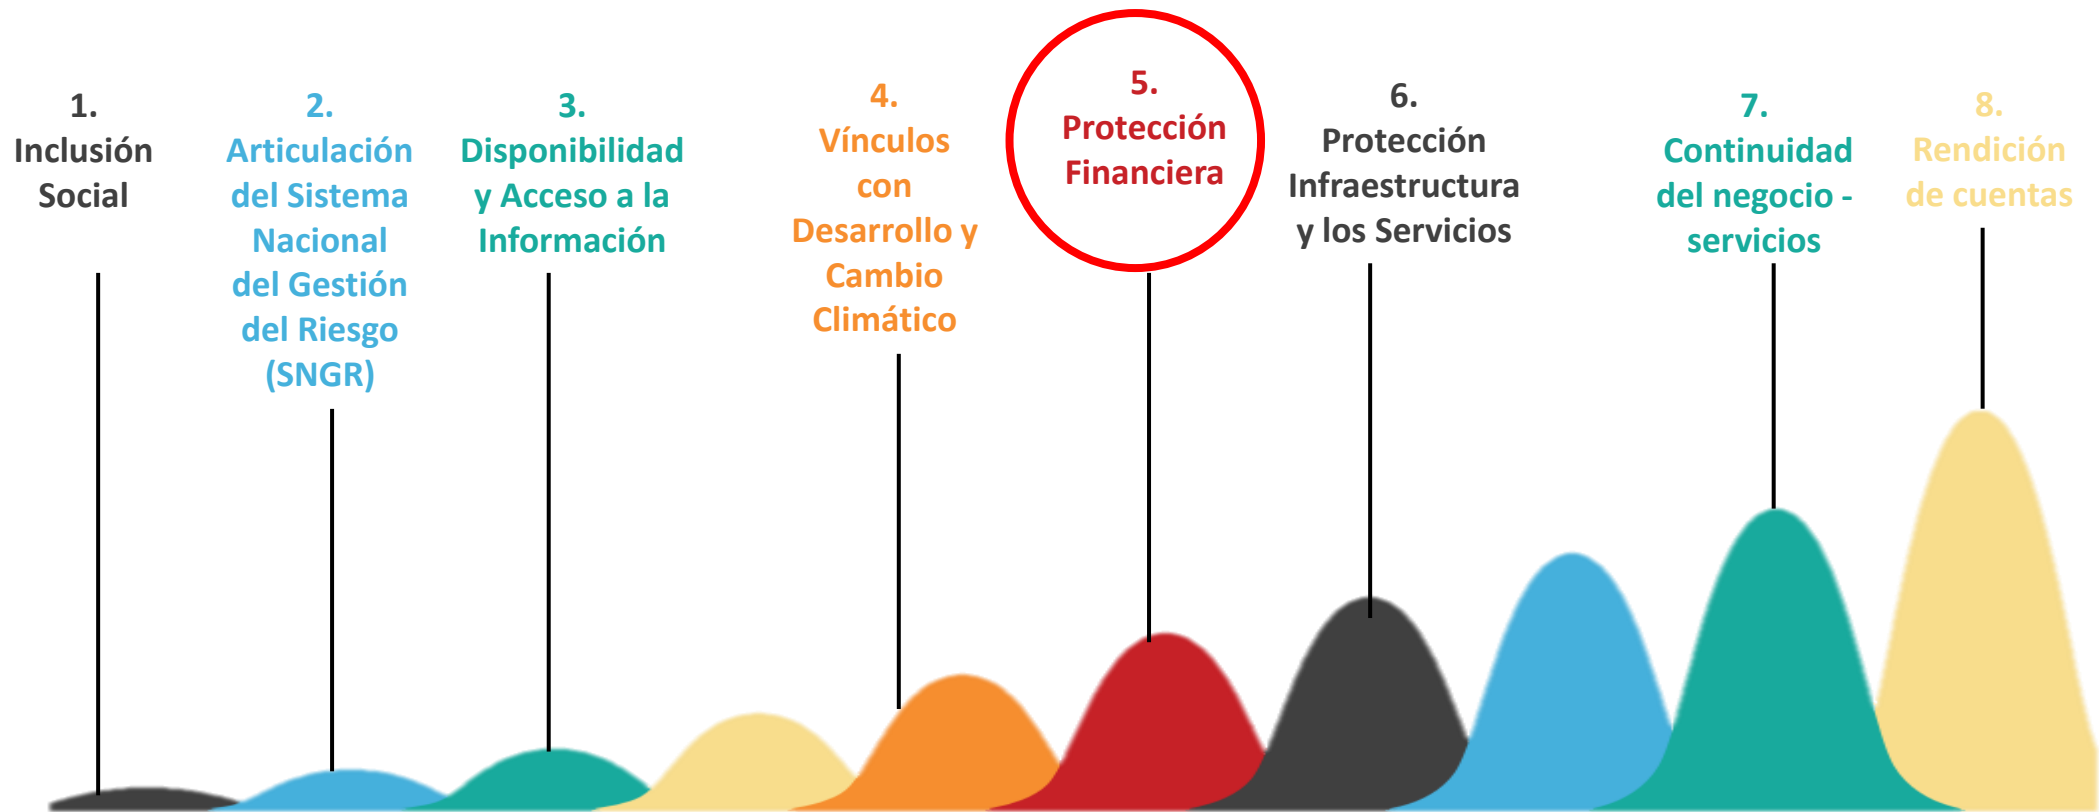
1. Inclusión Social

2. Articulación del Sistema Nacional del Gestión del Riesgo (SNGR)

3. Disponibilidad y Acceso a la Información

4. Vínculos con Desarrollo y Cambio Climático

5. Protección Financiera

6. Protección Infraestructura y los Servicios

7. Continuidad del negocio - servicios

8. Rendición de cuentas